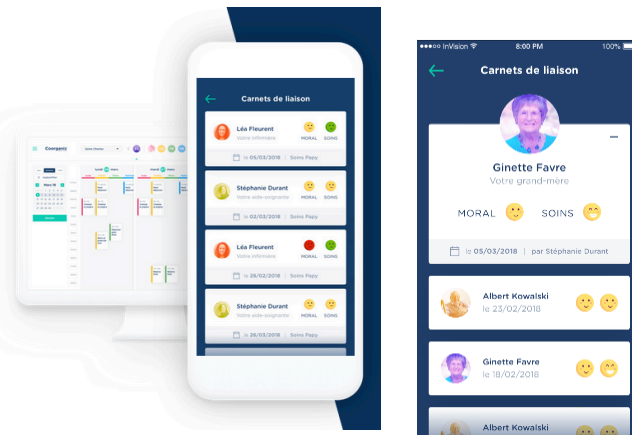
Coorganiz

Carnets de liaison

Léa Fleurent
Votre infirmière
MORAL SOINS
le 05/03/2018 | Soins Papy

Stéphanie Durant
Votre aide-soignante
MORAL SOINS
le 02/03/2018 | Soins Papy

Léa Fleurent
Votre infirmière
MORAL SOINS
le 26/02/2018 | Soins Papy

Stéphanie Durant
Votre aide-soignante
MORAL SOINS
le 26/02/2018 | Soins Papy

●●●○○ InVision
8:00 PM
100%

Carnets de liaison

Ginette Favre
Votre grand-mère
MORAL SOINS
le 05/03/2018 | par Stéphanie Durant

Albert Kowalski
le 23/02/2018

Ginette Favre
le 18/02/2018

Albert Kowalski